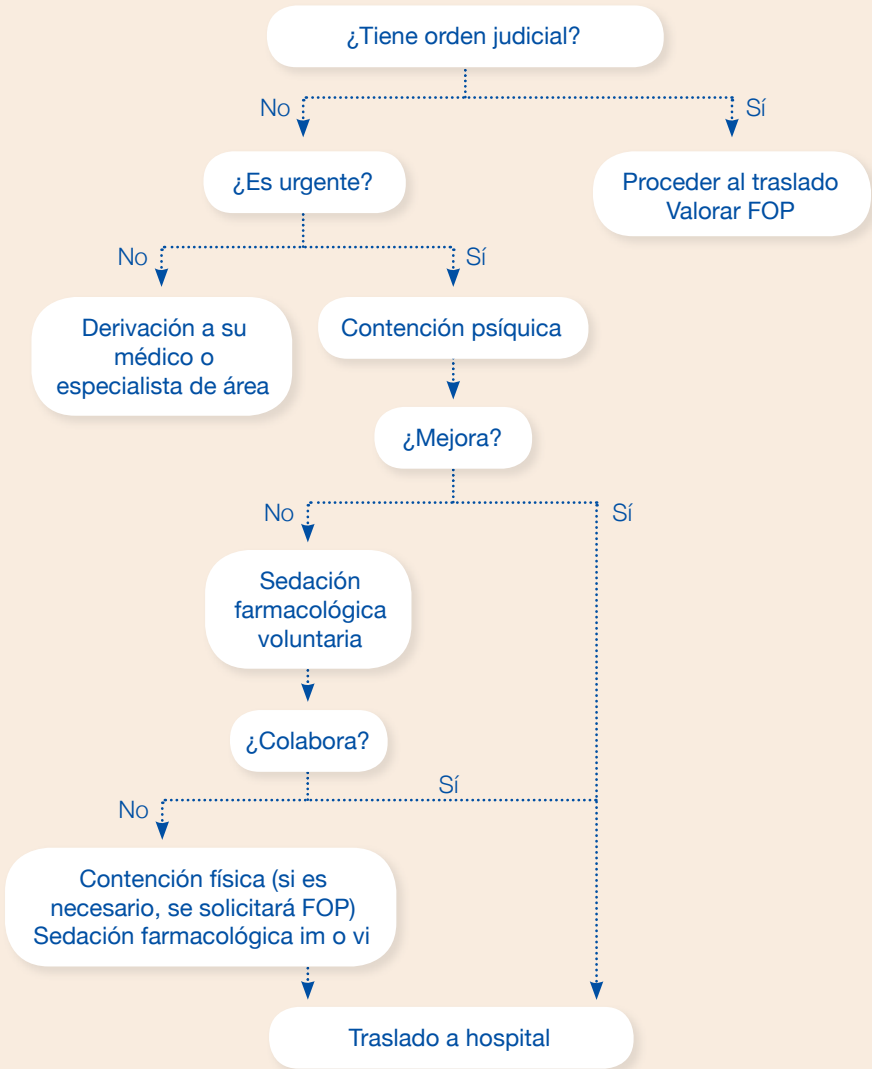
¿Tiene orden judicial?

No

Sí

¿Es urgente?

Proceder al traslado
Valorar FOP

No

Sí

Derivación a su médico o especialista de área

Contención psíquica

¿Mejora?

No

Sí

Sedación farmacológica voluntaria

¿Colabora?

Sí

No

Contención física (si es necesario, se solicitará FOP)
Sedación farmacológica im o vi

Traslado a hospital